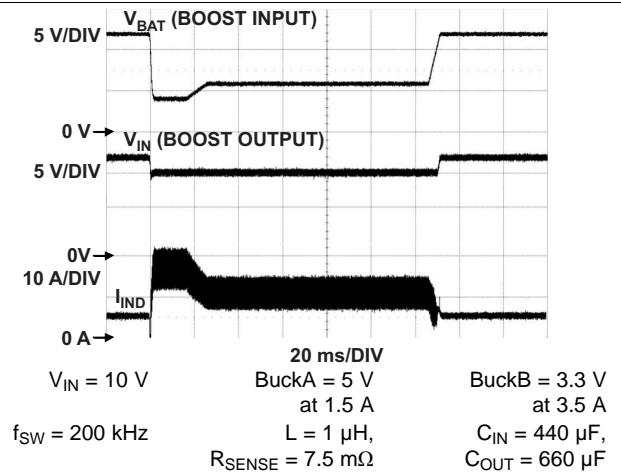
5 V/DIV

$V_{BAT}$ (BOOST INPUT)

0 V→

$V_{IN}$ (BOOST OUTPUT)

5 V/DIV

0V→

10 A/DIV

$I_{IND}$

0 A→

20 ms/DIV

$V_{IN}$ = 10 V

BuckA = 5 V at 1.5 A

BuckB = 3.3 V at 3.5 A

$f_{SW}$ = 200 kHz

L = 1 µH, $R_{SENSE}$ = 7.5 mΩ

$C_{IN}$ = 440 µF, $C_{OUT}$ = 660 µF